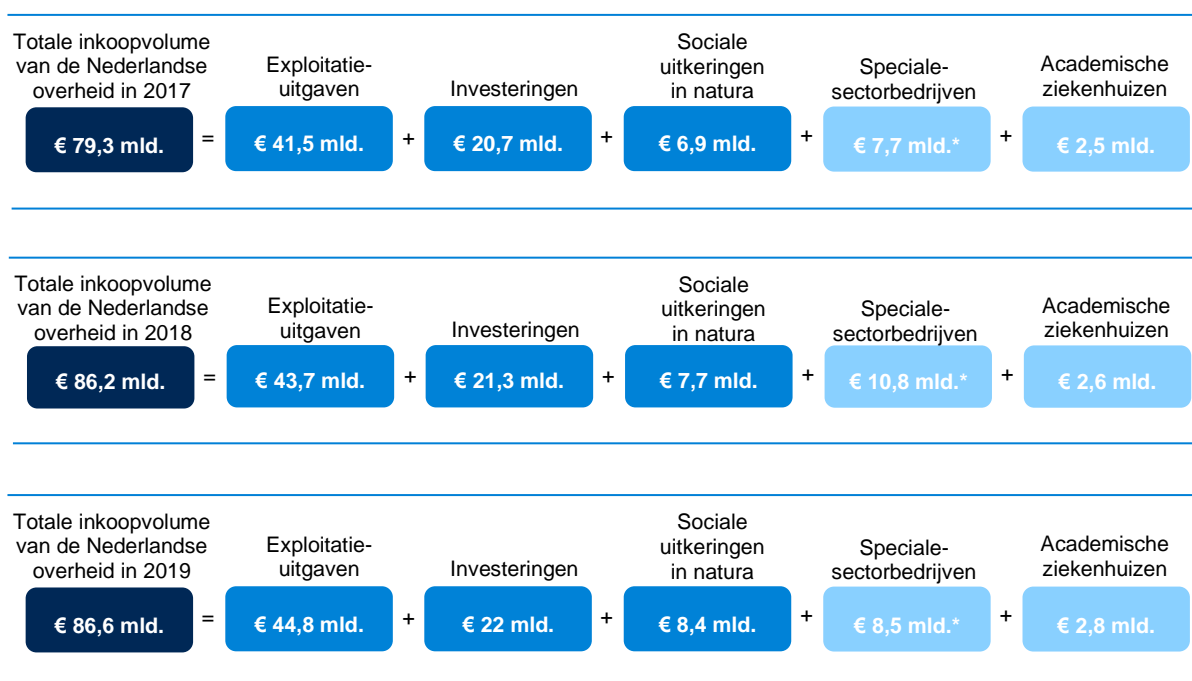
Totale inkoopvolume van de Nederlandse overheid in 2017

€ 79,3 mld. = Exploitatieuitgaven € 41,5 mld. + Investeringen € 20,7 mld. + Sociale uitkeringen in natura € 6,9 mld. + Specialesectorbedrijven € 7,7 mld.* + Academische ziekenhuizen € 2,5 mld.

Totale inkoopvolume van de Nederlandse overheid in 2018

€ 86,2 mld. = Exploitatieuitgaven € 43,7 mld. + Investeringen € 21,3 mld. + Sociale uitkeringen in natura € 7,7 mld. + Specialesectorbedrijven € 10,8 mld.* + Academische ziekenhuizen € 2,6 mld.

Totale inkoopvolume van de Nederlandse overheid in 2019

€ 86,6 mld. = Exploitatieuitgaven € 44,8 mld. + Investeringen € 22 mld. + Sociale uitkeringen in natura € 8,4 mld. + Specialesectorbedrijven € 8,5 mld.* + Academische ziekenhuizen € 2,8 mld.